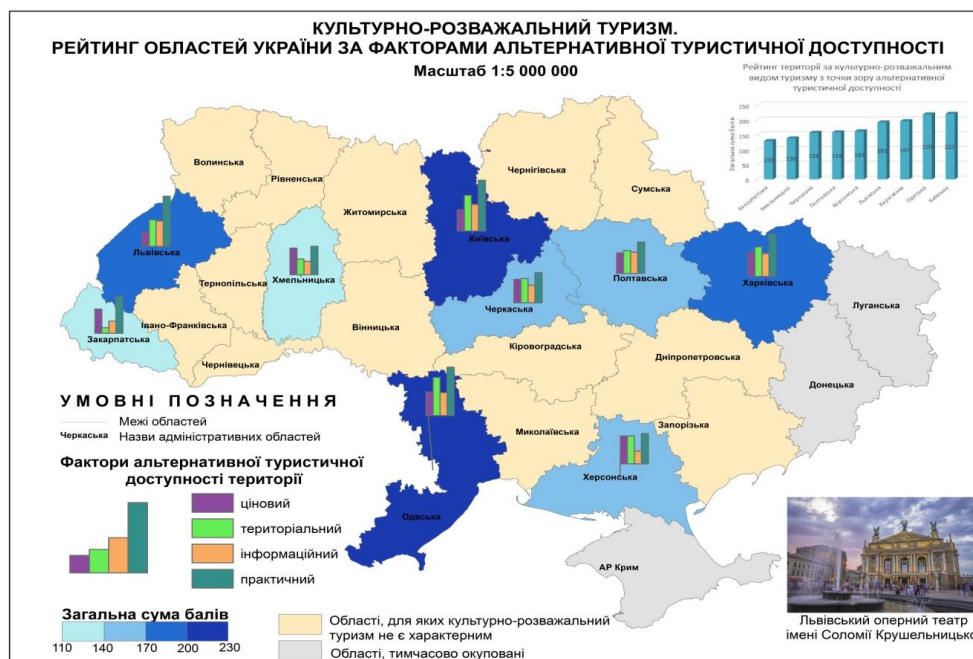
КУЛЬТУРНО-РОЗВАЖАЛЬНИЙ ТУРИЗМ.
РЕЙТИНГ ОБЛАСТЕЙ УКРАЇНИ ЗА ФАКТОРАМИ АЛЬТЕРНАТИВНОЇ ТУРИСТИЧНОЇ ДОСТУПНОСТІ
Масштаб 1:5 000 000

Рейтинг територій за культурно-розважальним видом туризму з точки зору альтернативної туристичної доступності

250
200
150
100
50
0

Загальна сума балів

Закарпатська
Хмельницька
Черкаська
Полтавська
Херсонська
Львівська
Харківська
Одеська
Київська

Волинська
Рівненська
Житомирська
Чернігівська
Сумська
Київська
Львівська
Хмельницька
Тернопільська
Полтавська
Харківська
Черкаська
Луганська
Закарпатська
Івано-Франківська
Вінницька
Чернівецька
Кіровоградська
Дніпропетровська
Донецька
Миколаївська
Запорізька
Херсонська
Одеська
АР Крим

УМОВНІ ПОЗНАЧЕННЯ
Межі областей
Черкаська Назви адміністративних областей

Фактори альтернативної туристичної доступності території
ціновий
територіальний
інформаційний
практичний

Загальна сума балів
110 140 170 200 230

Області, для яких культурно-розважальний туризм не є характерним
Області, тимчасово окуповані

Львівський оперний театр імені Соломії Крушельницьк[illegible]